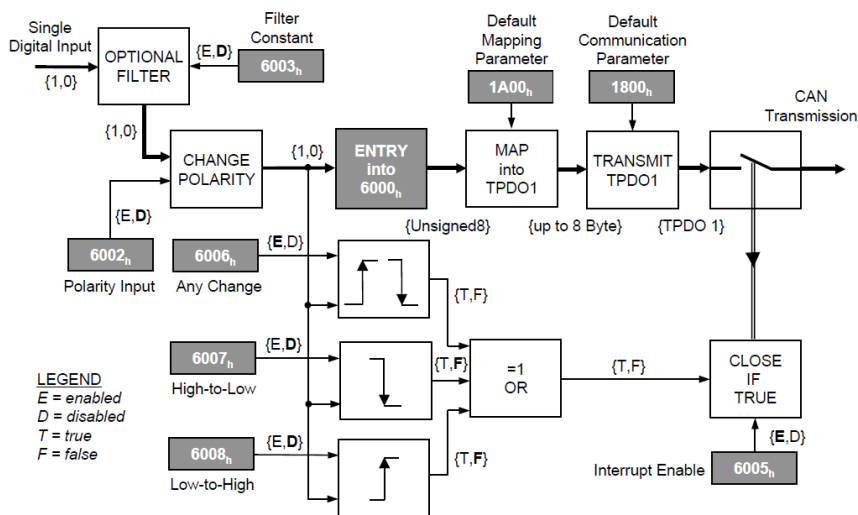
Single Digital Input

{1,0}

OPTIONAL FILTER

{E,**D**}

Filter Constant

$6003_h$

{1,0}

CHANGE POLARITY

{1,0}

**ENTRY into $6000_h$**

Default Mapping Parameter

$1A00_h$

MAP into TPDO1

Default Communication Parameter

$1800_h$

TRANSMIT TPDO1

CAN Transmission

{E,**D**}

$6002_h$

Polarity Input

{Unsigned8}

{up to 8 Byte}

{TPDO 1}

$6006_h$

Any Change

{**E**,D}

{T,F}

$6007_h$

High-to-Low

{E,**D**}

{T,**F**}

=1 OR

{T,F}

CLOSE IF TRUE

LEGEND
*E = enabled*
*D = disabled*
*T = true*
*F = false*

$6008_h$

Low-to-High

{E,**D**}

{T,**F**}

{**E**,D}

Interrupt Enable

$6005_h$